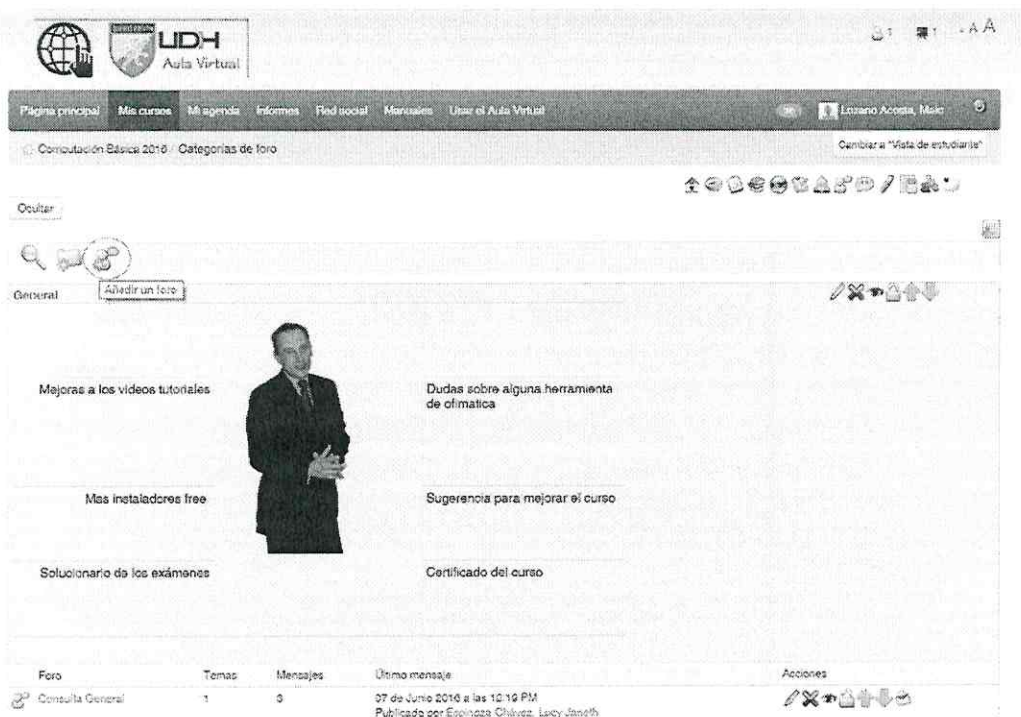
UDH
Aula Virtual

1 1 A A

Página principal Mis cursos Mi agenda Informes Red social Manuales Usar el Aula Virtual 36 Lozano Acosta, Maic

Computación Básica 2016 / Categorías de foro

Cambiar a "Vista de estudiante"

Ocultar

Añadir un foro

General

Mejoras a los videos tutoriales

Dudas sobre alguna herramienta de ofimatica

Mas instaladores free

Sugerencia para mejorar el curso

Solucionario de los exámenes

Certificado del curso

| Foro | Temas | Mensajes | Último mensaje | Acciones |
|---|---|---|---|---|
| Consulta General | 1 | 3 | 07 de Junio 2016 a las 10:19 PM Publicado por Espinoza Chávez, Lucy Janeth | |